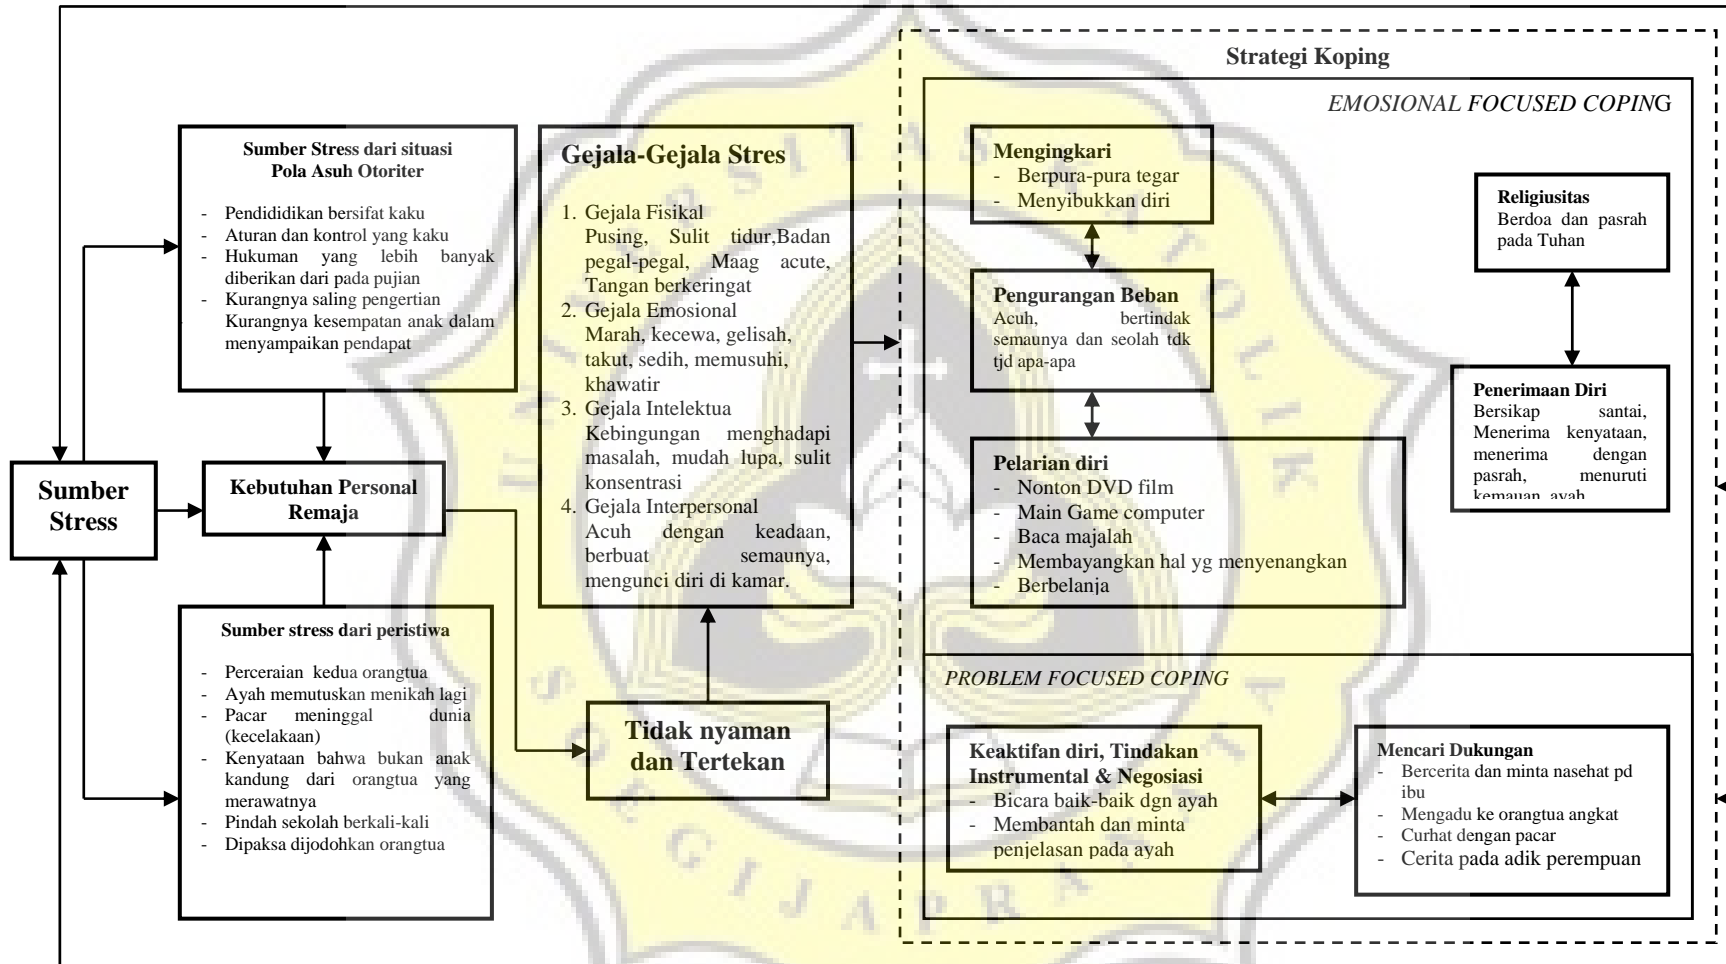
Sumber Stress

Sumber Stress dari situasi Pola Asuh Otoriter

- Pendididikan bersifat kaku
- Aturan dan kontrol yang kaku
- Hukuman yang lebih banyak diberikan dari pada pujian
- Kurangnya saling pengertian
Kurangnya kesempatan anak dalam menyampaikan pendapat

Kebutuhan Personal Remaja

Sumber stress dari peristiwa

- Perceraian kedua orangtua
- Ayah memutuskan menikah lagi
- Pacar meninggal dunia (kecelakaan)
- Kenyataan bahwa bukan anak kandung dari orangtua yang merawatnya
- Pindah sekolah berkali-kali
- Dipaksa dijodohkan orangtua

Gejala-Gejala Stres

1. Gejala Fisikal
Pusing, Sulit tidur,Badan pegal-pegal, Maag acute, Tangan berkeringat
2. Gejala Emosional
Marah, kecewa, gelisah, takut, sedih, memusuhi, khawatir
3. Gejala Intelektua
Kebingungan menghadapi masalah, mudah lupa, sulit konsentrasi
4. Gejala Interpersonal
Acuh dengan keadaan, berbuat semaunya, mengunci diri di kamar.

Tidak nyaman dan Tertekan

Strategi Koping

EMOSIONAL FOCUSED COPING

Mengingkari
- Berpura-pura tegar
- Menyibukkan diri

Pengurangan Beban
Acuh, bertindak semaunya dan seolah tdk tjd apa-apa

Pelarian diri
- Nonton DVD film
- Main Game computer
- Baca majalah
- Membayangkan hal yg menyenangkan
- Berbelanja

Religiusitas
Berdoa dan pasrah pada Tuhan

Penerimaan Diri
Bersikap santai, Menerima kenyataan, menerima dengan pasrah, menuruti kemauan ayah

PROBLEM FOCUSED COPING

Keaktifan diri, Tindakan Instrumental & Negosiasi
- Bicara baik-baik dgn ayah
- Membantah dan minta penjelasan pada ayah

Mencari Dukungan
- Bercerita dan minta nasehat pd ibu
- Mengadu ke orangtua angkat
- Curhat dengan pacar
- Cerita pada adik perempuan